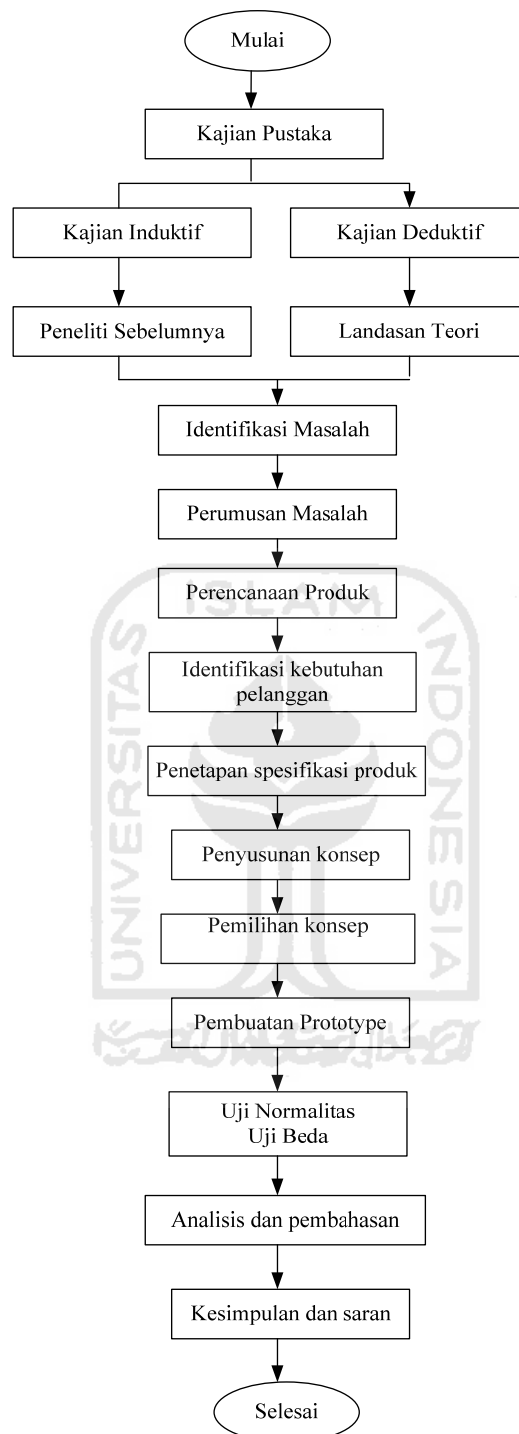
Mulai

Kajian Pustaka

Kajian Induktif

Kajian Deduktif

Peneliti Sebelumnya

Landasan Teori

Identifikasi Masalah

Perumusan Masalah

Perencanaan Produk

Identifikasi kebutuhan pelanggan

Penetapan spesifikasi produk

Penyusunan konsep

Pemilihan konsep

Pembuatan Prototype

Uji Normalitas
Uji Beda

Analisis dan pembahasan

Kesimpulan dan saran

Selesai

UNIVERSITAS ISLAM INDONESIA